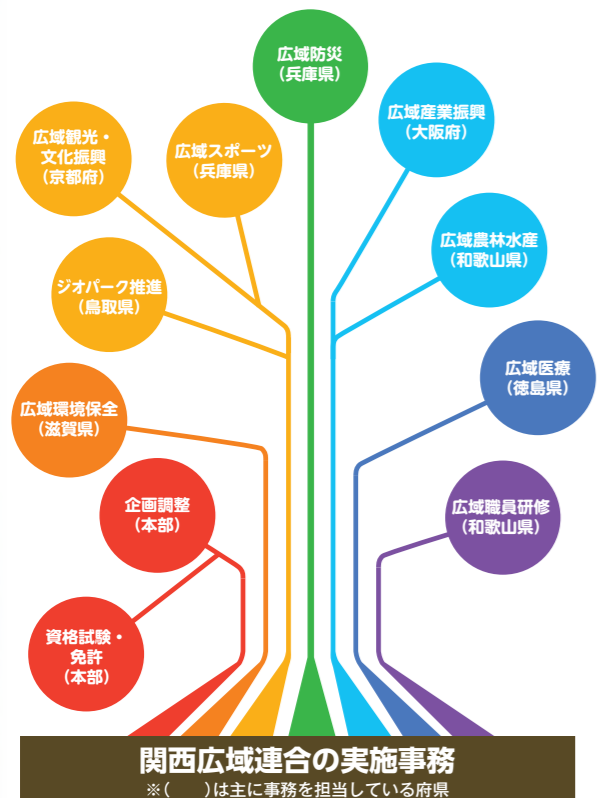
広域防災
（兵庫県）

広域観光・文化振興
（京都府）

広域スポーツ
（兵庫県）

広域産業振興
（大阪府）

広域農林水産
（和歌山県）

ジオパーク推進
（鳥取県）

広域医療
（徳島県）

広域環境保全
（滋賀県）

企画調整
（本部）

広域職員研修
（和歌山県）

資格試験・免許
（本部）

関西広域連合の実施事務
※（　　）は主に事務を担当している府県